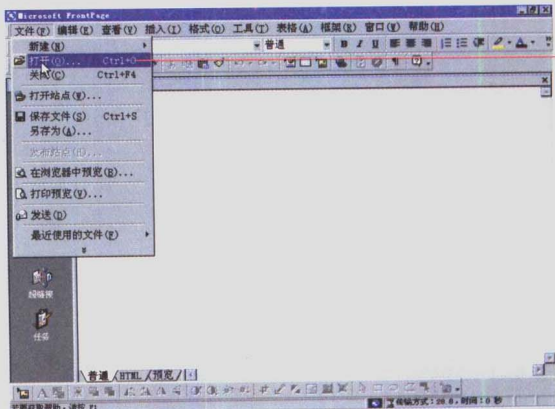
Microsoft FrontPage
文件(F) 编辑(E) 查看(V) 插入(I) 格式(O) 工具(T) 表格(A) 框架(R) 窗口(W) 帮助(H)
普通
新建(N)
打开(O)... Ctrl+O
关闭(C) Ctrl+F4
打开站点(E)...
保存文件(S) Ctrl+S
另存为(A)...
发布站点(B)...
在浏览器中预览(B)...
打印预览(V)...
发送(D)
最近使用的文件(F)
超链接
任务
普通 HTML 预览
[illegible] 下载方式：28.8，时间：0 秒